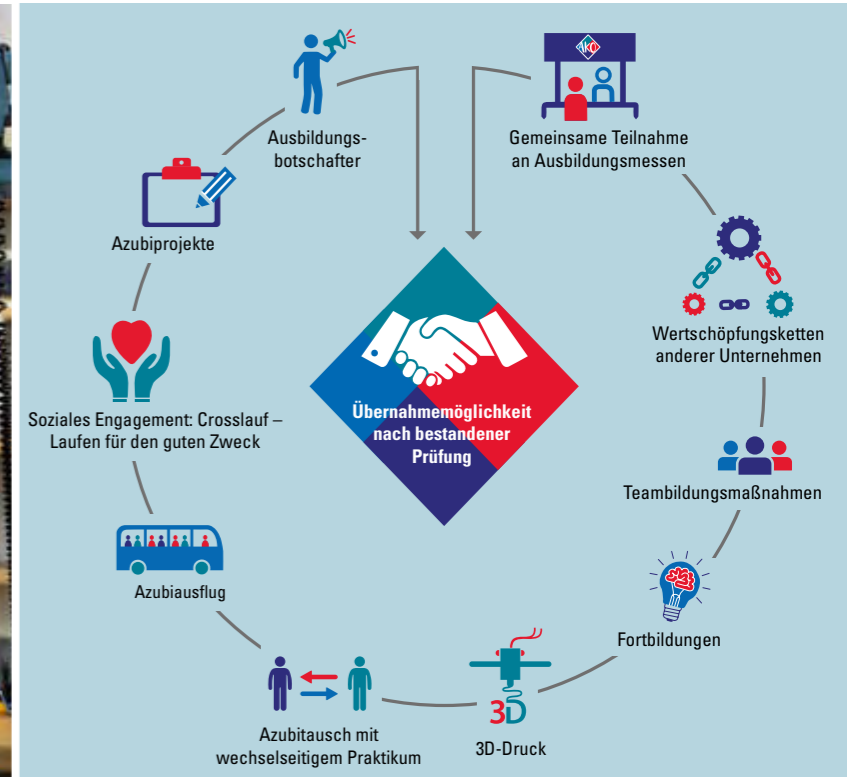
Ausbildungsbotschafter

AKO

Gemeinsame Teilnahme an Ausbildungsmessen

Azubiprojekte

Wertschöpfungsketten anderer Unternehmen

Übernahmemöglichkeit nach bestandener Prüfung

Soziales Engagement: Crosslauf – Laufen für den guten Zweck

Teambildungsmaßnahmen

Azubiausflug

Fortbildungen

Azubitausch mit wechselseitigem Praktikum

3D

3D-Druck